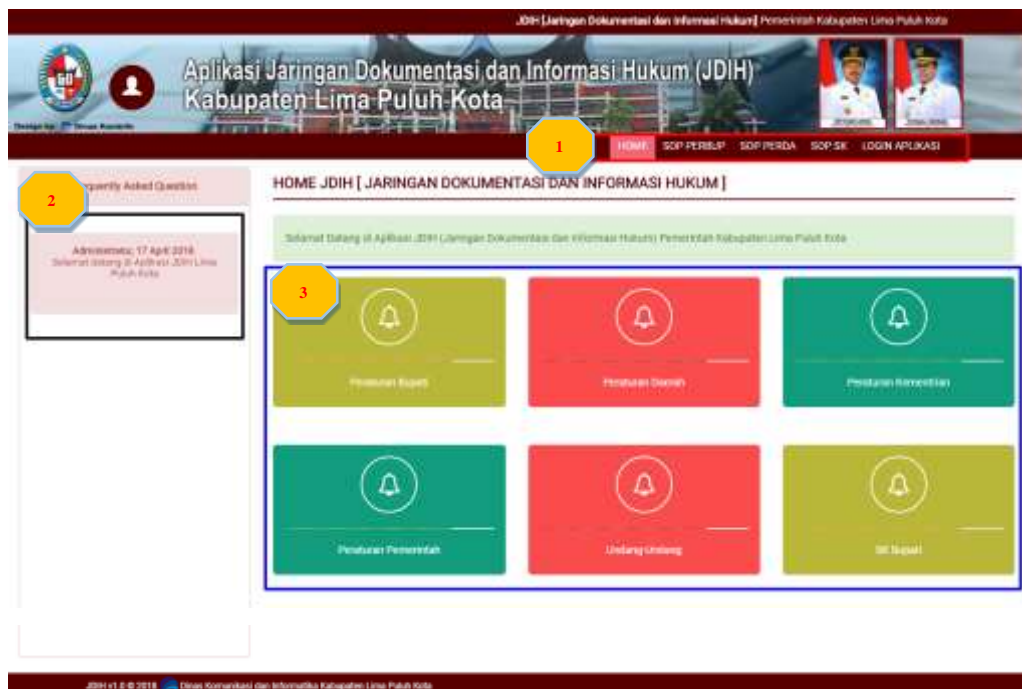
JDIH [Jaringan Dokumentasi dan Informasi Hukum] Pemerintah Kabupaten Lima Puluh Kota

Aplikasi Jaringan Dokumentasi dan Informasi Hukum (JDIH)
Kabupaten Lima Puluh Kota

Design by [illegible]

1

HOME SOP PERBUP SOP PERDA SOP SK LOGIN APLIKASI

2

Frequently Asked Question

Administrator, 17 April 2018
Selamat Datang di Aplikasi JDIH Lima Puluh Kota

HOME JDIH [ JARINGAN DOKUMENTASI DAN INFORMASI HUKUM ]

Selamat Datang di Aplikasi JDIH (Jaringan Dokumentasi dan Informasi Hukum) Pemerintah Kabupaten Lima Puluh Kota

3

Peraturan Bupati

Peraturan Daerah

Peraturan Kementrian

Peraturan Pemerintah

Undang Undang

SK Bupati

JDIH v1.0 © 2018 Dinas Komunikasi dan Informatika Kabupaten Lima Puluh Kota